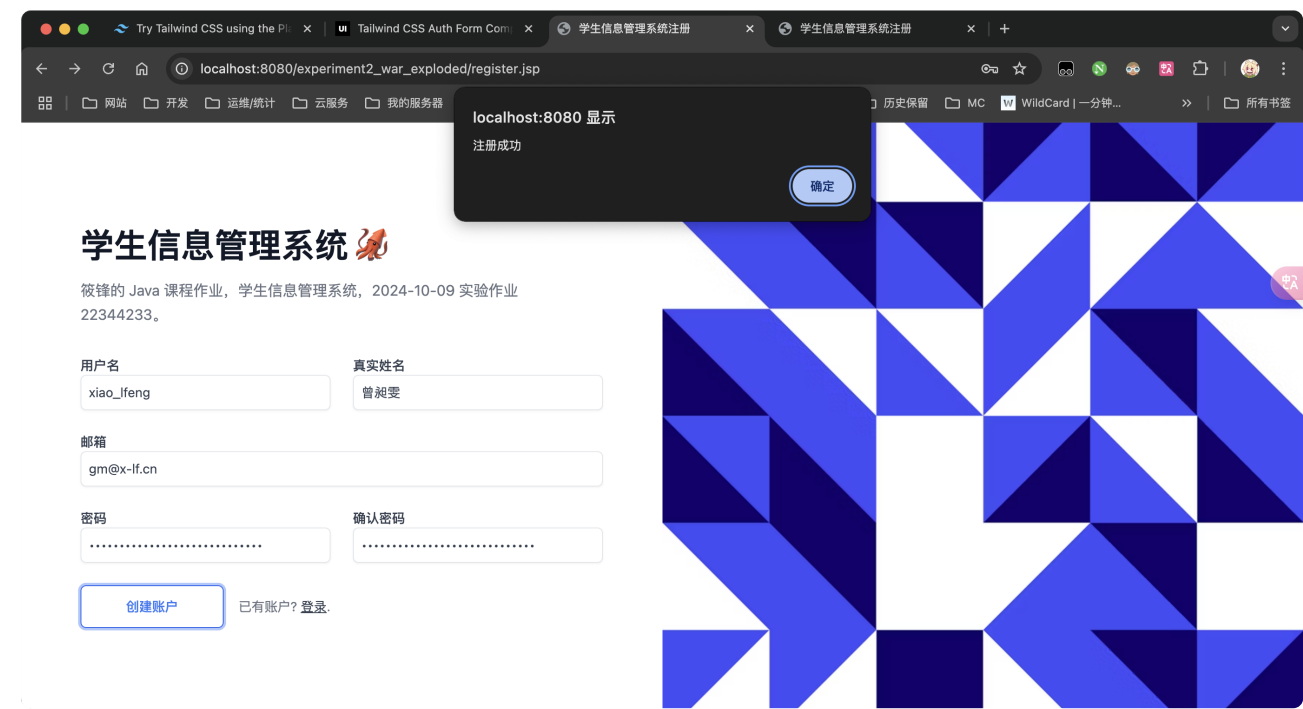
Try Tailwind CSS using the Pl
Tailwind CSS Auth Form Com
学生信息管理系统注册
学生信息管理系统注册

localhost:8080/experiment2_war_exploded/register.jsp

网站 开发 运维/统计 云服务 我的服务器 历史保留 MC WildCard | 一分钟... 所有书签

localhost:8080 显示
注册成功
确定

学生信息管理系统 🦑

筱锋的 Java 课程作业，学生信息管理系统，2024-10-09 实验作业 22344233。

用户名
xiao_lfeng
真实姓名
曾昶雯

邮箱
gm@x-lf.cn

密码
••••••••••••••••••••••••••••••
确认密码
••••••••••••••••••••••••••••••

创建账户
已有账户? 登录.